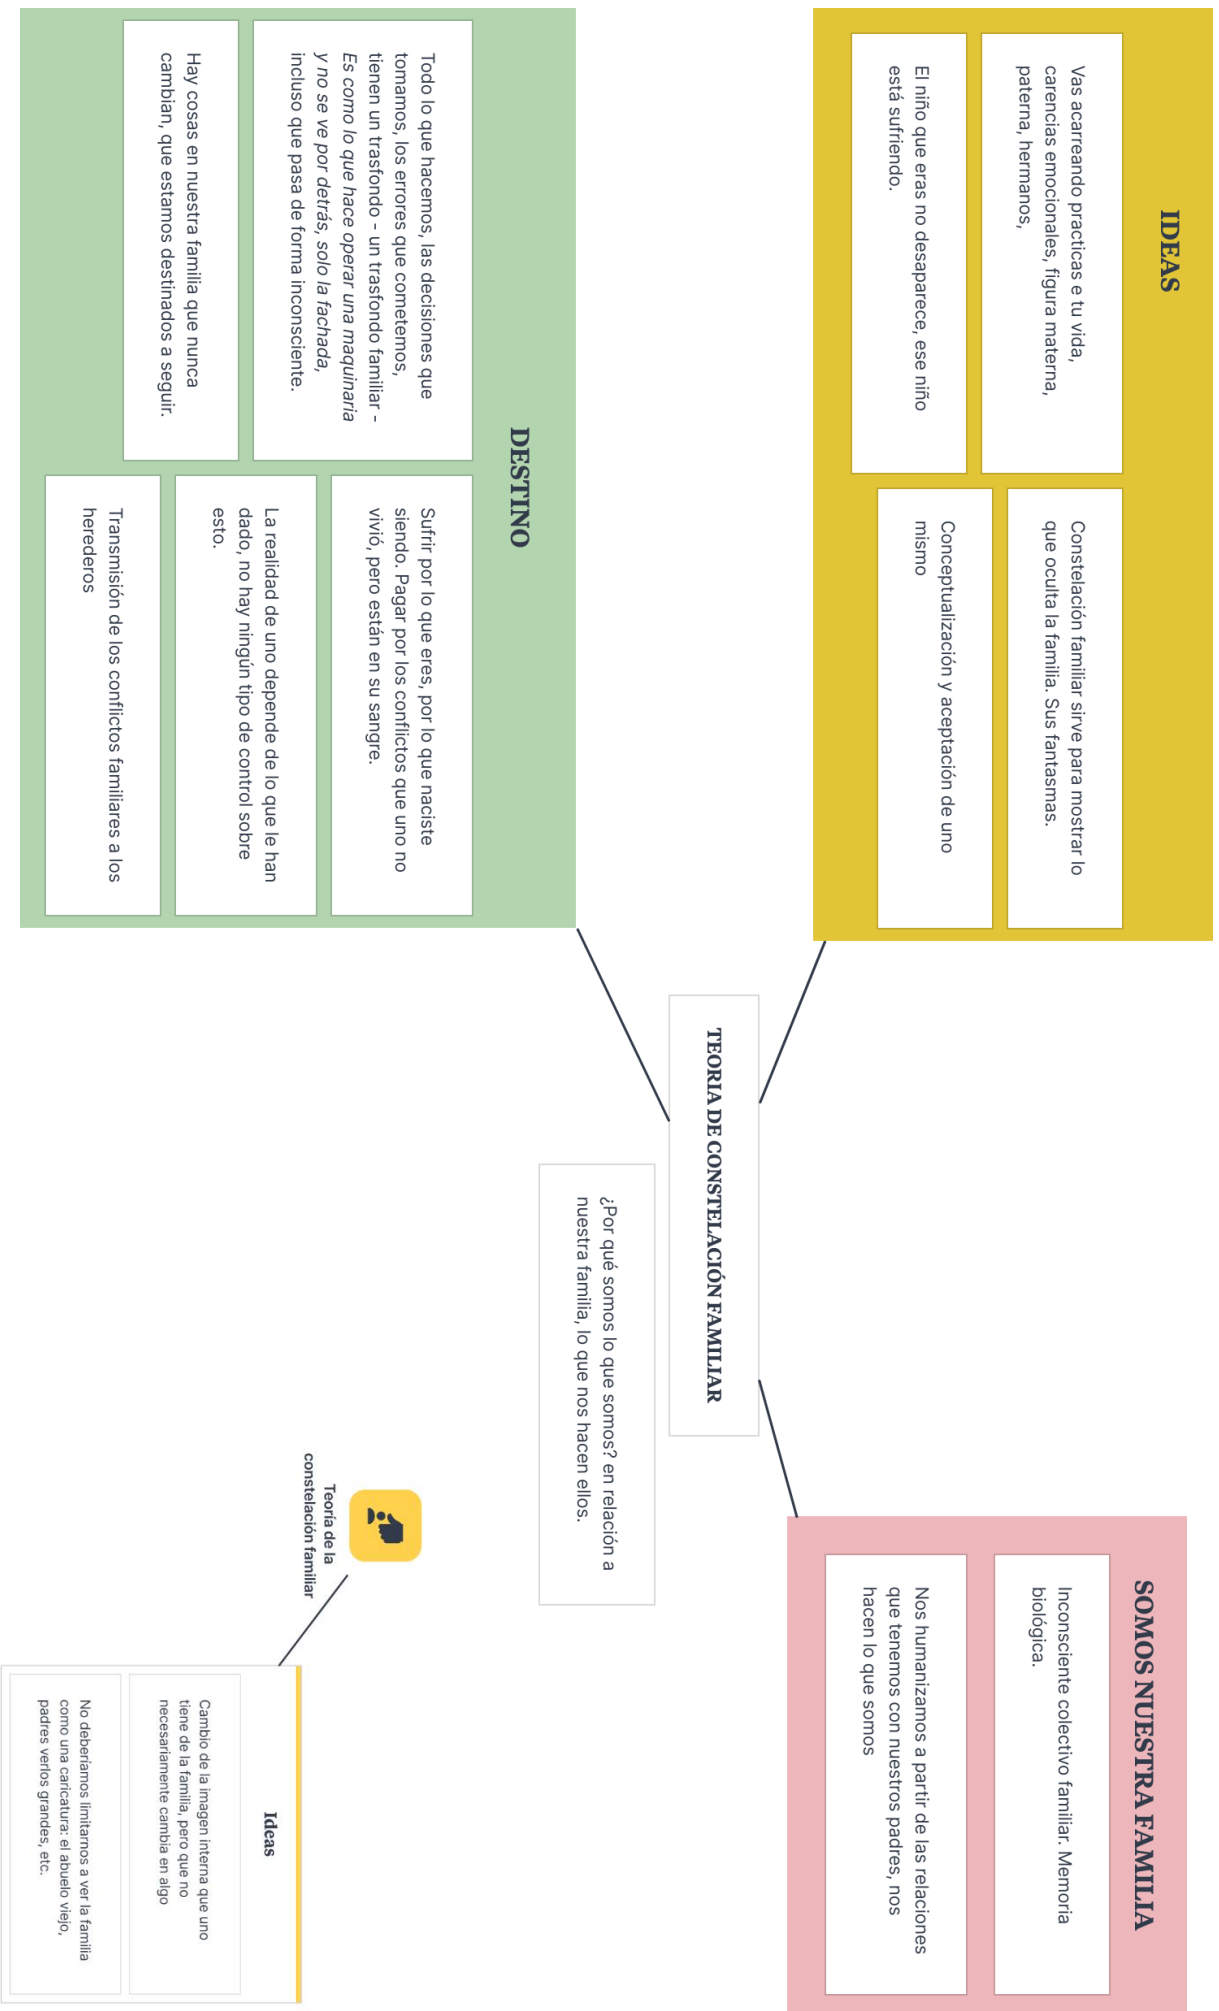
IDEAS

Vas acarreando practicas e tu vida, carencias emocionales, figura materna, paterna, hermanos,

El niño que eras no desaparece, ese niño está sufriendo.

Constelación familiar sirve para mostrar lo que oculta la familia. Sus fantasmas.

Conceptualización y aceptación de uno mismo

DESTINO

Todo lo que hacemos, las decisiones que tomamos, los errores que cometemos, tienen un trasfondo - un trasfondo familiar - Es como lo que hace operar una maquinaria y no se ve por detrás, solo la fachada, incluso que pasa de forma inconsciente.

Hay cosas en nuestra familia que nunca cambian, que estamos destinados a seguir.

Sufrir por lo que eres, por lo que naciste siendo. Pagar por los conflictos que uno no vivió, pero están en su sangre.

La realidad de uno depende de lo que le han dado, no hay ningún tipo de control sobre esto.

Transmisión de los conflictos familiares a los herederos

TEORIA DE CONSTELACIÓN FAMILIAR

¿Por qué somos lo que somos? en relación a nuestra familia, lo que nos hacen ellos.

SOMOS NUESTRA FAMILIA

Inconsciente colectivo familiar. Memoria biológica.

Nos humanizamos a partir de las relaciones que tenemos con nuestros padres, nos hacen lo que somos

Teoría de la constelación familiar

Ideas

Cambio de la imagen interna que uno tiene de la familia, pero que no necesariamente cambia en algo

No deberíamos limitarnos a ver la familia como una caricatura: el abuelo viejo, padres verlos grandes, etc.